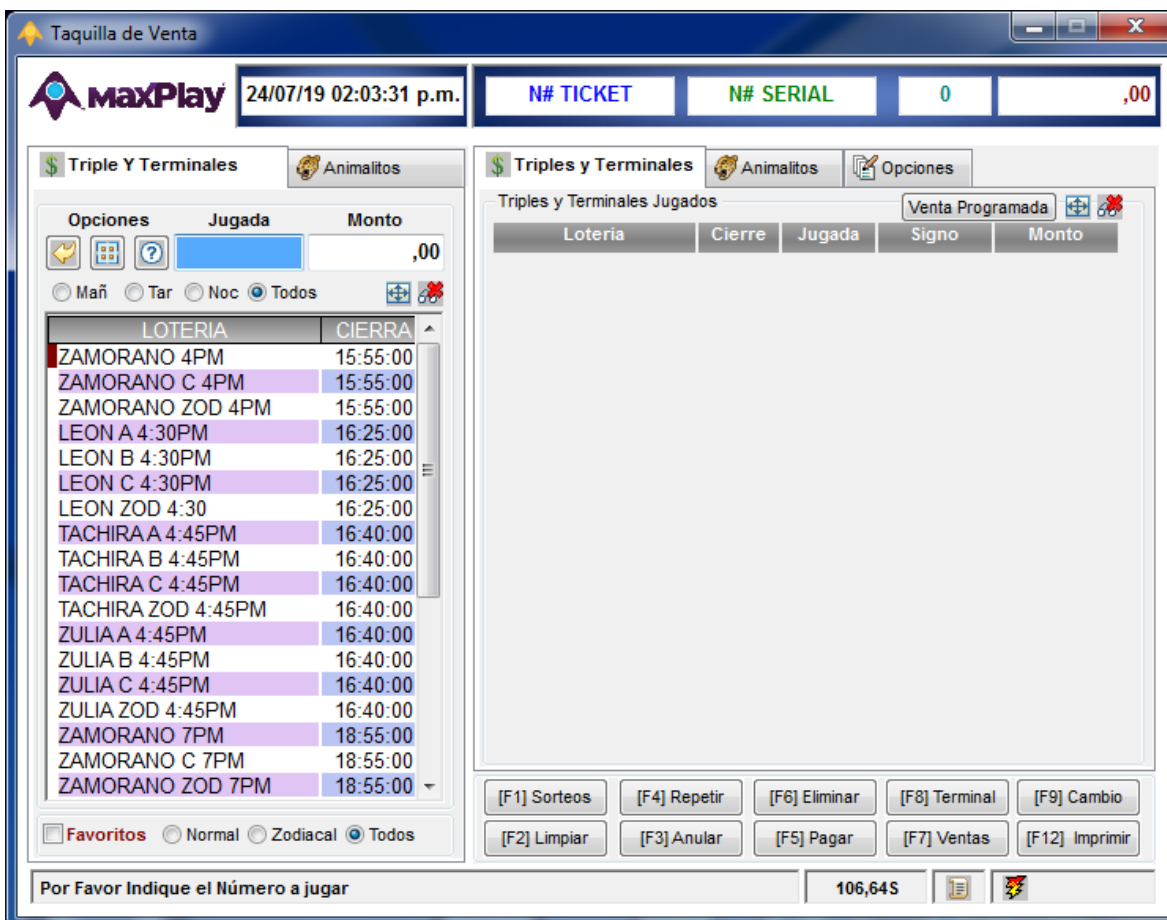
Taquilla de Venta

MaxPlay 24/07/19 02:03:31 p.m.

N# TICKET
N# SERIAL
0
,00

$ Triple Y Terminales
Animalitos

Opciones Jugada Monto
,00

Mañ Tar Noc Todos

| LOTERIA | CIERRA |
|---|---|
| ZAMORANO 4PM | 15:55:00 |
| ZAMORANO C 4PM | 15:55:00 |
| ZAMORANO ZOD 4PM | 15:55:00 |
| LEON A 4:30PM | 16:25:00 |
| LEON B 4:30PM | 16:25:00 |
| LEON C 4:30PM | 16:25:00 |
| LEON ZOD 4:30 | 16:25:00 |
| TACHIRA A 4:45PM | 16:40:00 |
| TACHIRA B 4:45PM | 16:40:00 |
| TACHIRA C 4:45PM | 16:40:00 |
| TACHIRA ZOD 4:45PM | 16:40:00 |
| ZULIA A 4:45PM | 16:40:00 |
| ZULIA B 4:45PM | 16:40:00 |
| ZULIA C 4:45PM | 16:40:00 |
| ZULIA ZOD 4:45PM | 16:40:00 |
| ZAMORANO 7PM | 18:55:00 |
| ZAMORANO C 7PM | 18:55:00 |
| ZAMORANO ZOD 7PM | 18:55:00 |

Favoritos Normal Zodiacal Todos

$ Triples y Terminales
Animalitos
Opciones

Triples y Terminales Jugados
Venta Programada

| Loteria | Cierre | Jugada | Signo | Monto |
|---|---|---|---|---|

[F1] Sorteos [F4] Repetir [F6] Eliminar [F8] Terminal [F9] Cambio
[F2] Limpiar [F3] Anular [F5] Pagar [F7] Ventas [F12] Imprimir

Por Favor Indique el Número a jugar
106,64S